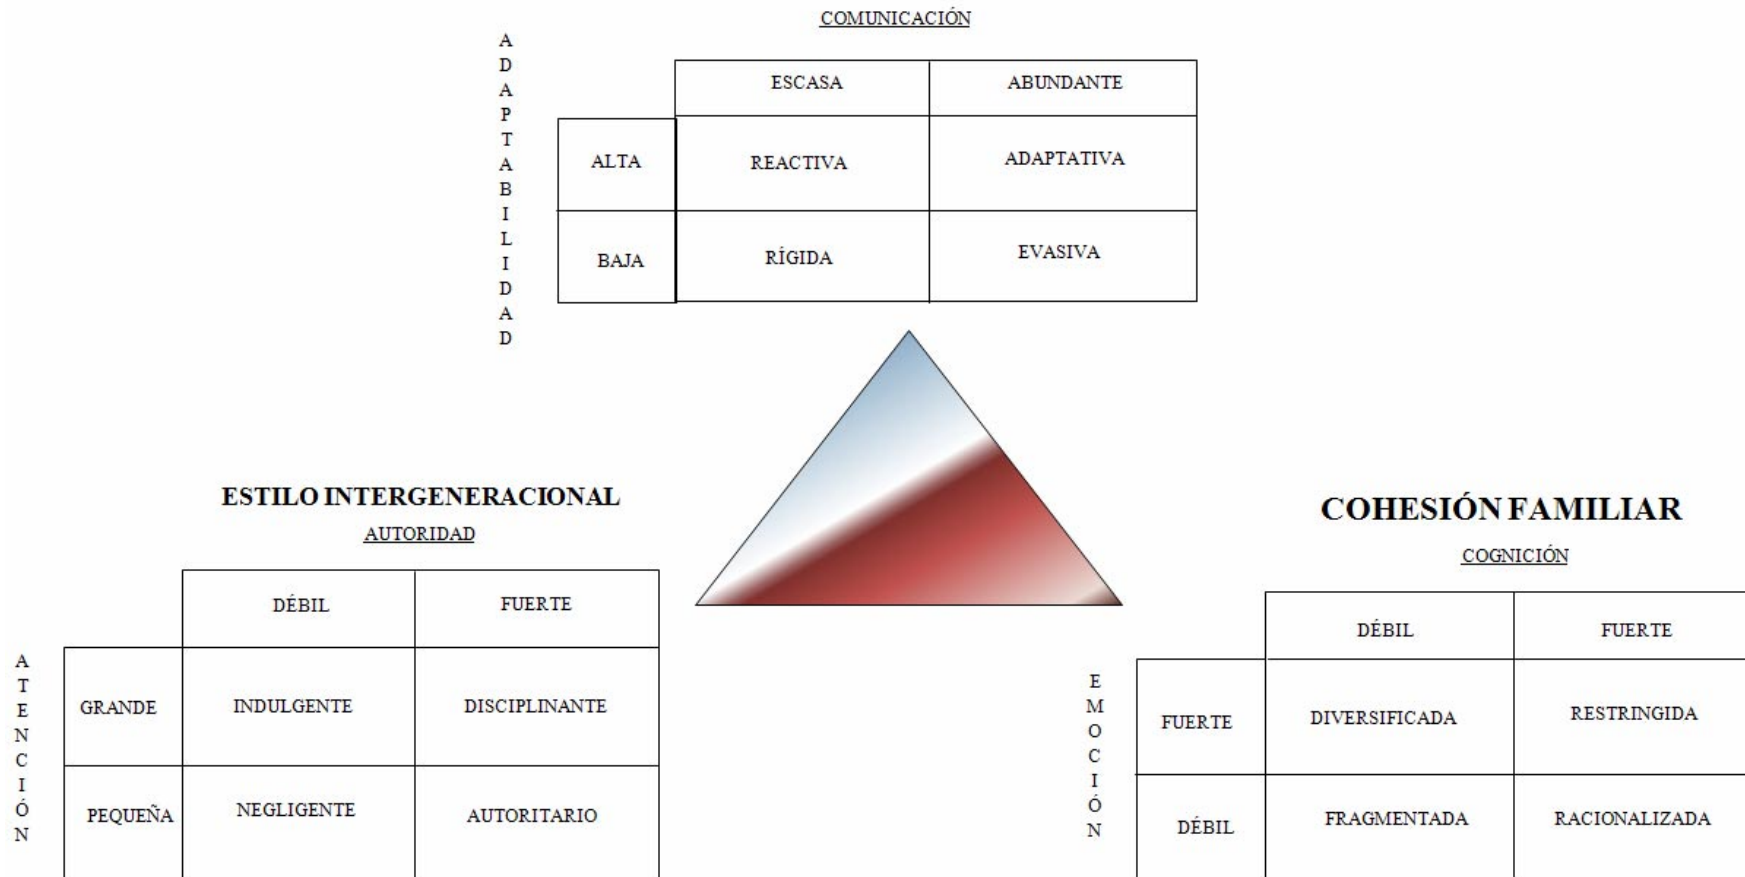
COMUNICACIÓN

ADAPTABILIDAD

| | ESCASA | ABUNDANTE |
|---|---|---|
| ALTA | REACTIVA | ADAPTATIVA |
| BAJA | RÍGIDA | EVASIVA |

ESTILO INTERGENERACIONAL

AUTORIDAD

ATENCIÓN

| | DÉBIL | FUERTE |
|---|---|---|
| GRANDE | INDULGENTE | DISCIPLINANTE |
| PEQUEÑA | NEGLIGENTE | AUTORITARIO |

COHESIÓN FAMILIAR

COGNICIÓN

EMOCIÓN

| | DÉBIL | FUERTE |
|---|---|---|
| FUERTE | DIVERSIFICADA | RESTRINGIDA |
| DÉBIL | FRAGMENTADA | RACIONALIZADA |